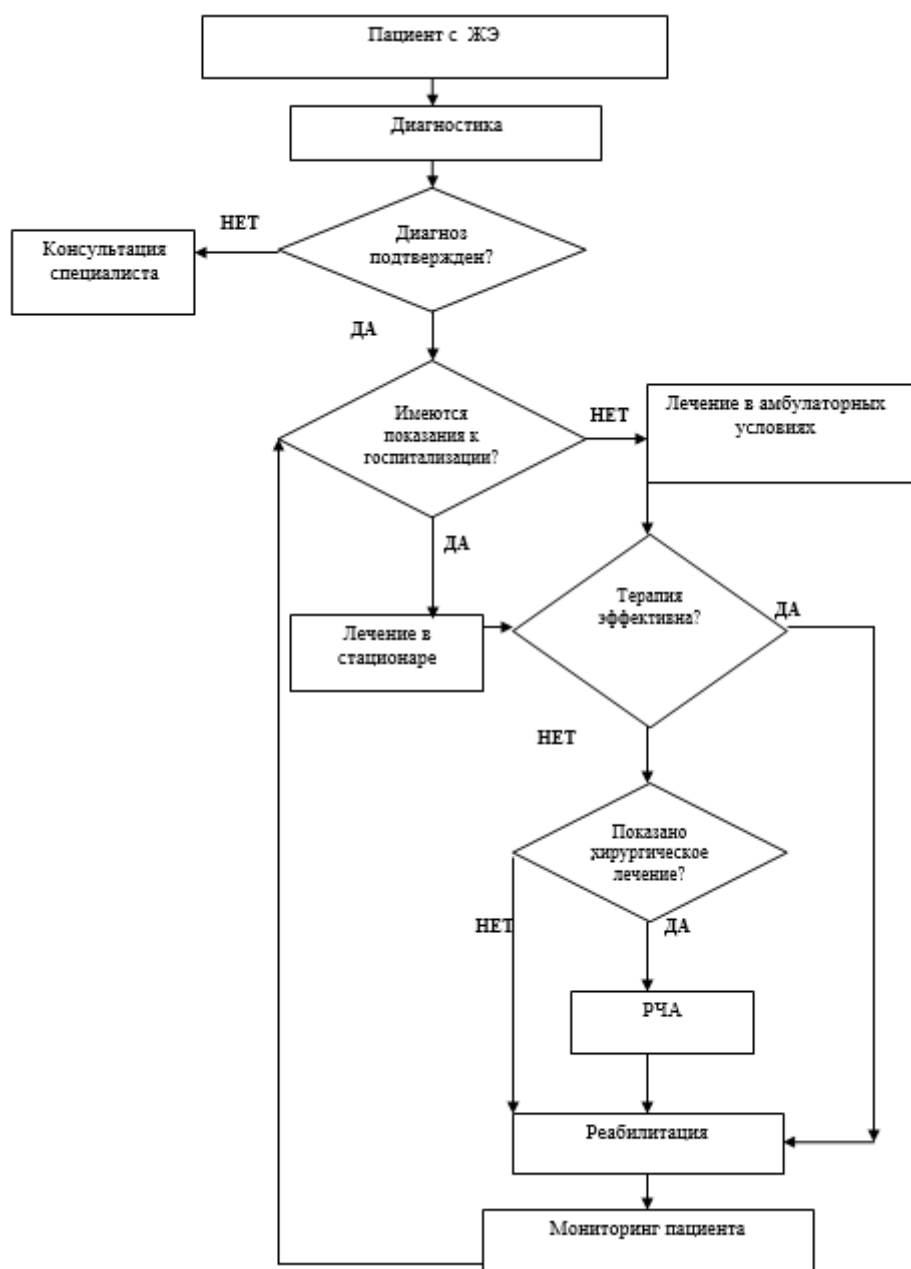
Пациент с ЖЭ

Диагностика

НЕТ

Консультация специалиста

Диагноз подтвержден?

ДА

Имеются показания к госпитализации?

НЕТ

Лечение в амбулаторных условиях

ДА

Лечение в стационаре

Терапия эффективна?

ДА

НЕТ

Показано хирургическое лечение?

НЕТ

ДА

РЧА

Реабилитация

Мониторинг пациента